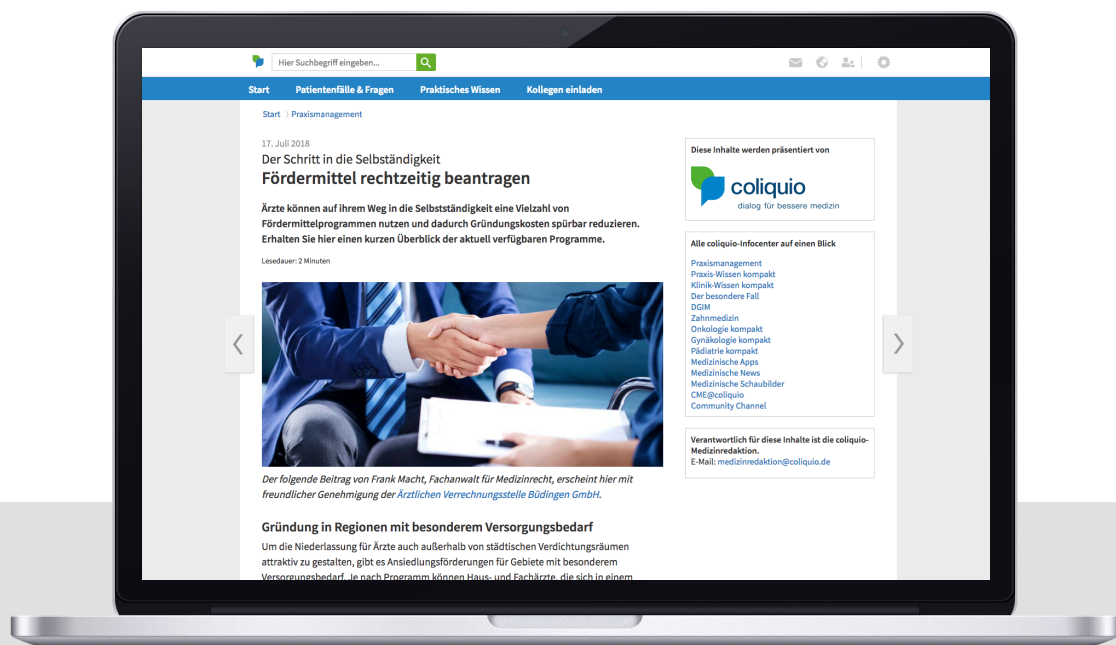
Hier Suchbegriff eingeben...

Start Patientenfälle & Fragen Praktisches Wissen Kollegen einladen

Start › Praxismanagement

17. Juli 2018

Der Schritt in die Selbständigkeit

Fördermittel rechtzeitig beantragen

Ärzte können auf ihrem Weg in die Selbstständigkeit eine Vielzahl von Fördermittelprogrammen nutzen und dadurch Gründungskosten spürbar reduzieren. Erhalten Sie hier einen kurzen Überblick der aktuell verfügbaren Programme.

Lesedauer: 2 Minuten

Der folgende Beitrag von Frank Macht, Fachanwalt für Medizinrecht, erscheint hier mit freundlicher Genehmigung der Ärztlichen Verrechnungsstelle Büdingen GmbH.

Gründung in Regionen mit besonderem Versorgungsbedarf

Um die Niederlassung für Ärzte auch außerhalb von städtischen Verdichtungsräumen attraktiv zu gestalten, gibt es Ansiedlungsförderungen für Gebiete mit besonderem Versorgungsbedarf. Je nach Programm können Haus- und Fachärzte, die sich in einem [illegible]

Diese Inhalte werden präsentiert von

coliquio
dialog für bessere medizin

Alle coliquio-Infocenter auf einen Blick

Praxismanagement
Praxis-Wissen kompakt
Klinik-Wissen kompakt
Der besondere Fall
DGIM
Zahnmedizin
Onkologie kompakt
Gynäkologie kompakt
Pädiatrie kompakt
Medizinische Apps
Medizinische News
Medizinische Schaubilder
CME@coliquio
Community Channel

Verantwortlich für diese Inhalte ist die coliquio-Medizinredaktion.
E-Mail: medizinredaktion@coliquio.de